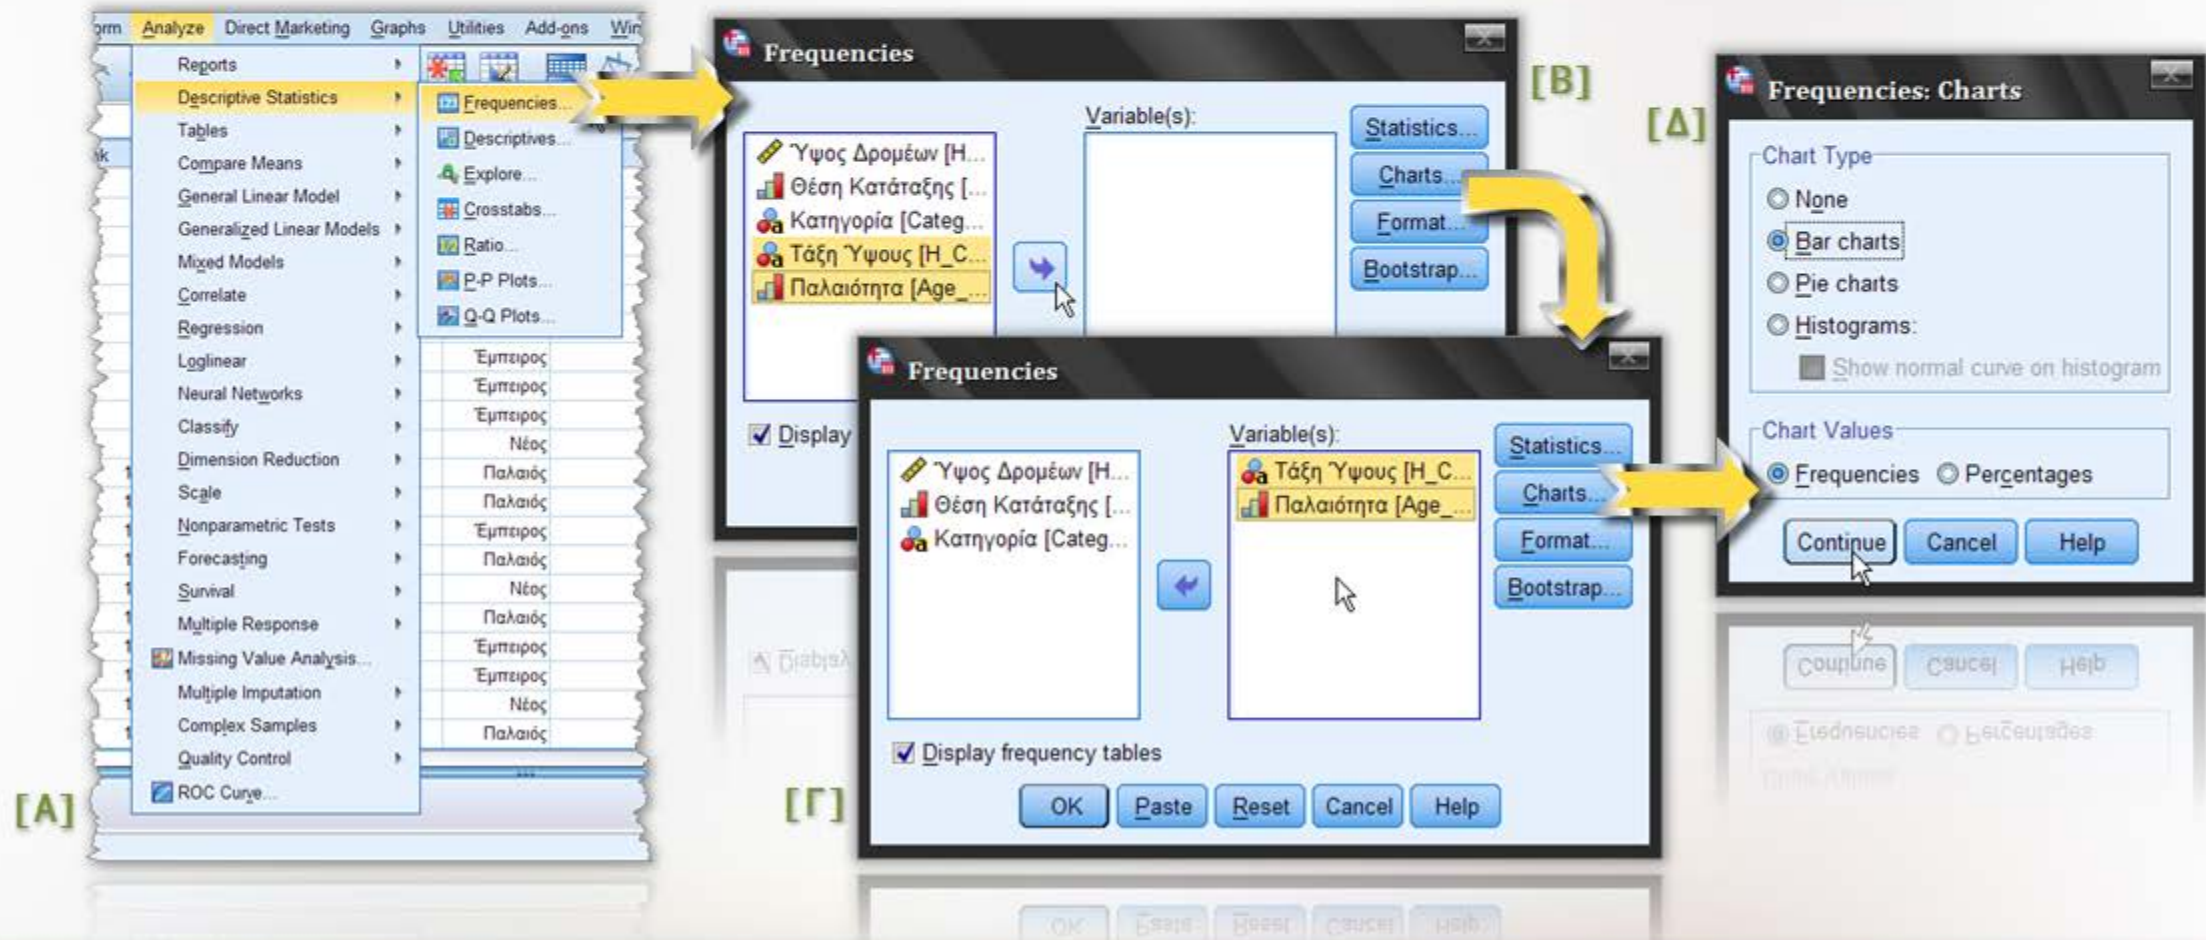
orm Analyze Direct Marketing Graphs Utilities Add-ons Win

Reports
Descriptive Statistics
Tables
Compare Means
General Linear Model
Generalized Linear Models
Mixed Models
Correlate
Regression
Loglinear
Neural Networks
Classify
Dimension Reduction
Scale
Nonparametric Tests
Forecasting
Survival
Multiple Response
Missing Value Analysis...
Multiple Imputation
Complex Samples
Quality Control
ROC Curve...

Frequencies...
Descriptives...
Explore...
Crosstabs...
Ratio...
P-P Plots...
Q-Q Plots...

Έμπειρος
Έμπειρος
Έμπειρος
Νέος
Παλαιός
Παλαιός
Έμπειρος
Παλαιός
Νέος
Παλαιός
Έμπειρος
Έμπειρος
Νέος
Παλαιός

[A]

Frequencies
[B]
Ύψος Δρομέων [H...
Θέση Κατάταξης [...
Κατηγορία [Categ...
Τάξη Ύψους [H_C...
Παλαιότητα [Age_...
Variable(s):
Statistics...
Charts...
Format...
Bootstrap...
Display

Frequencies
[Γ]
Ύψος Δρομέων [H...
Θέση Κατάταξης [...
Κατηγορία [Categ...
Variable(s):
Τάξη Ύψους [H_C...
Παλαιότητα [Age_...
Statistics...
Charts...
Format...
Bootstrap...
Display frequency tables
OK Paste Reset Cancel Help

Frequencies: Charts
[Δ]
Chart Type
None
Bar charts
Pie charts
Histograms:
Show normal curve on histogram
Chart Values
Frequencies Percentages
Continue Cancel Help